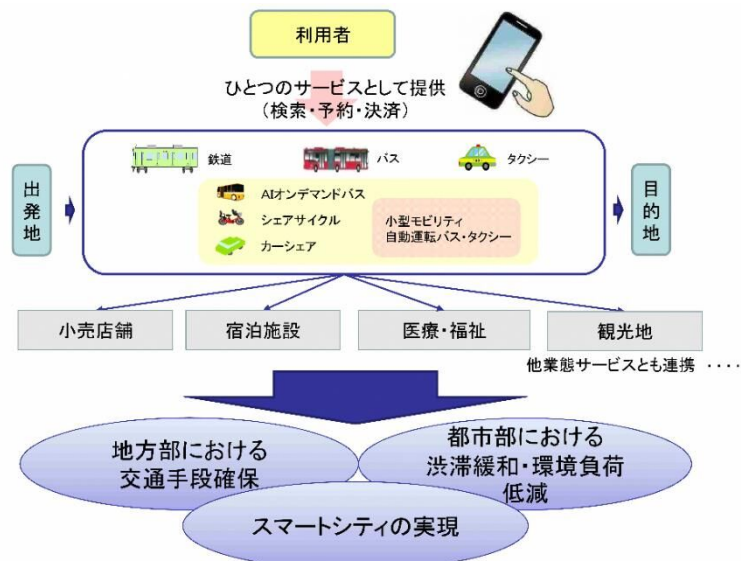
利用者

ひとつのサービスとして提供
（検索・予約・決済）

出発地

鉄道
バス
タクシー
AIオンデマンドバス
シェアサイクル
カーシェア
小型モビリティ
自動運転バス・タクシー

目的地

小売店舗
宿泊施設
医療・福祉
観光地

他業態サービスとも連携 ····

地方部における
交通手段確保

都市部における
渋滞緩和・環境負荷
低減

スマートシティの実現